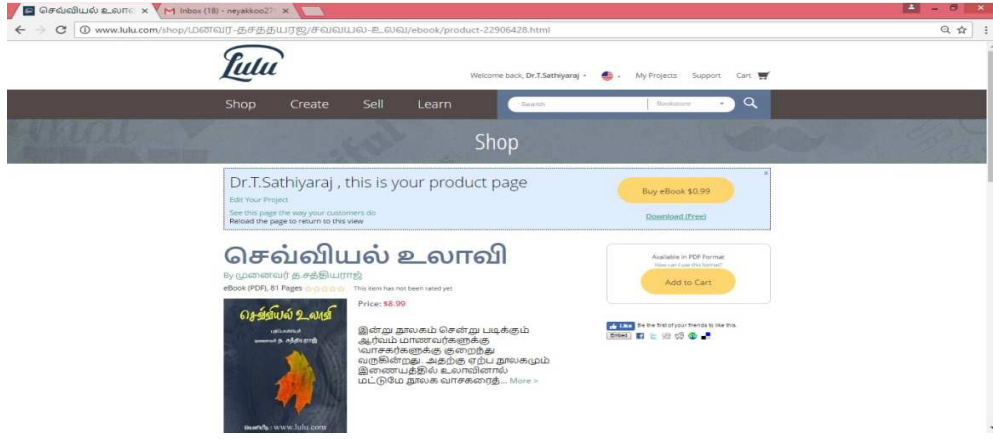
செவ்வியல் உலாவ ×
M Inbox (18) - neyakkoo27 ×

www.lulu.com/shop/முனைவர்-தசத்தியராஜ/செவ்வியல்-உலவி/ebook/product-22906428.html

Lulu

Welcome back, Dr.T.Sathiyaraj • My Projects Support Cart

Shop Create Sell Learn
Search Bookstore

Shop

Dr.T.Sathiyaraj , this is your product page
Edit Your Project
See this page the way your customers do
Reload the page to return to this view

Buy eBook $0.99
Download (Free)

செவ்வியல் உலாவி
By முனைவர் த.சத்தியராஜ்
eBook (PDF), 81 Pages This item has not been rated yet

Price: $0.99

Available in PDF Format
How can I use this format?
Add to Cart

Like Be the first of your friends to like this.
Email

செவ்வியல் உலாவி
முனைவர் த.சத்தியராஜ்
www.lulu.com

இன்று நூலகம் சென்று படிக்கும் ஆர்வம் மாணவர்களுக்கு வாசகர்களுக்கு குறைந்து வருகின்றது. அதற்கு ஏற்ப நூலகமும் இணையத்தில் உலாவினால் மட்டுமே நூலக வாசகரைத்... More >